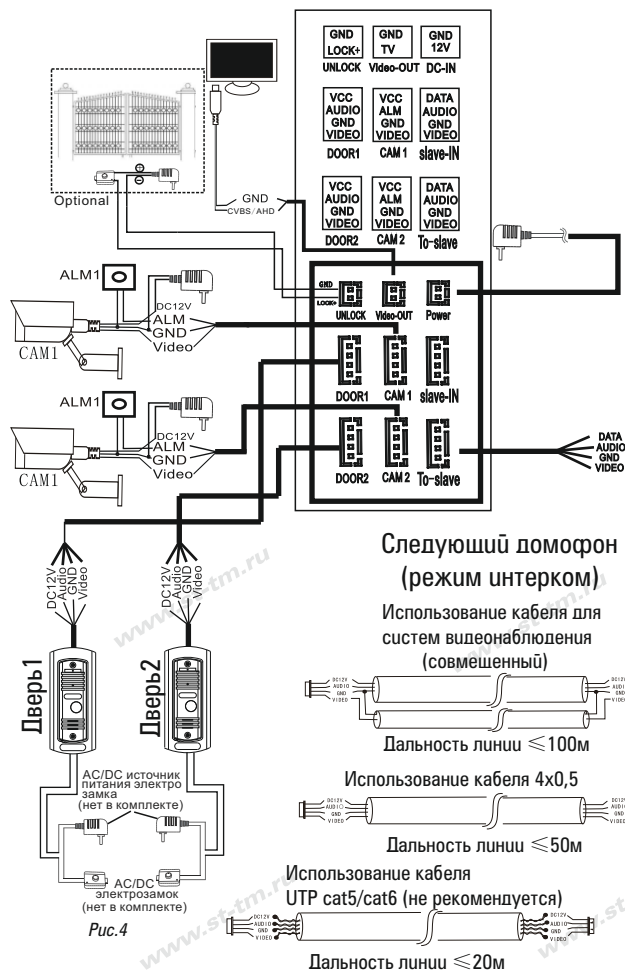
GND LOCK+ UNLOCK
GND TV Video-OUT
GND 12V DC-IN
VCC AUDIO GND VIDEO DOOR1
VCC ALM GND VIDEO CAM 1
DATA AUDIO GND VIDEO slave-IN
VCC AUDIO GND VIDEO DOOR2
VCC ALM GND VIDEO CAM 2
DATA AUDIO GND VIDEO To-slave

Optional
GND
CVBS/AHD
LOCK+
UNLOCK Video-OUT Power
DOOR1 CAM 1 slave-IN
DOOR2 CAM 2 To-slave
DATA AUDIO GND VIDEO

ALM1
DC12V ALM GND Video
CAM1
ALM1
DC12V ALM GND Video
CAM1

DC12V Audio GND Video
DC12V Audio GND Video
Дверь1
Дверь2

AC/DC источник питания электро замка (нет в комплекте)
AC/DC электрозамок (нет в комплекте)
Рис.4

Следующий домофон (режим интерком)
Использование кабеля для систем видеонаблюдения (совмещенный)
DC12V AUDIO GND VIDEO
DC12V AUDIO GND VIDEO
Дальность линии $\leqslant$100м
Использование кабеля 4х0,5
DC12V AUDIO GND VIDEO
DC12V AUDIO GND VIDEO
Дальность линии $\leqslant$50м
Использование кабеля UTP cat5/cat6 (не рекомендуется)
DC12V AUDIO GND VIDEO
DC12V AUDIO GND VIDEO
Дальность линии $\leqslant$20м

www.st-tm.ru